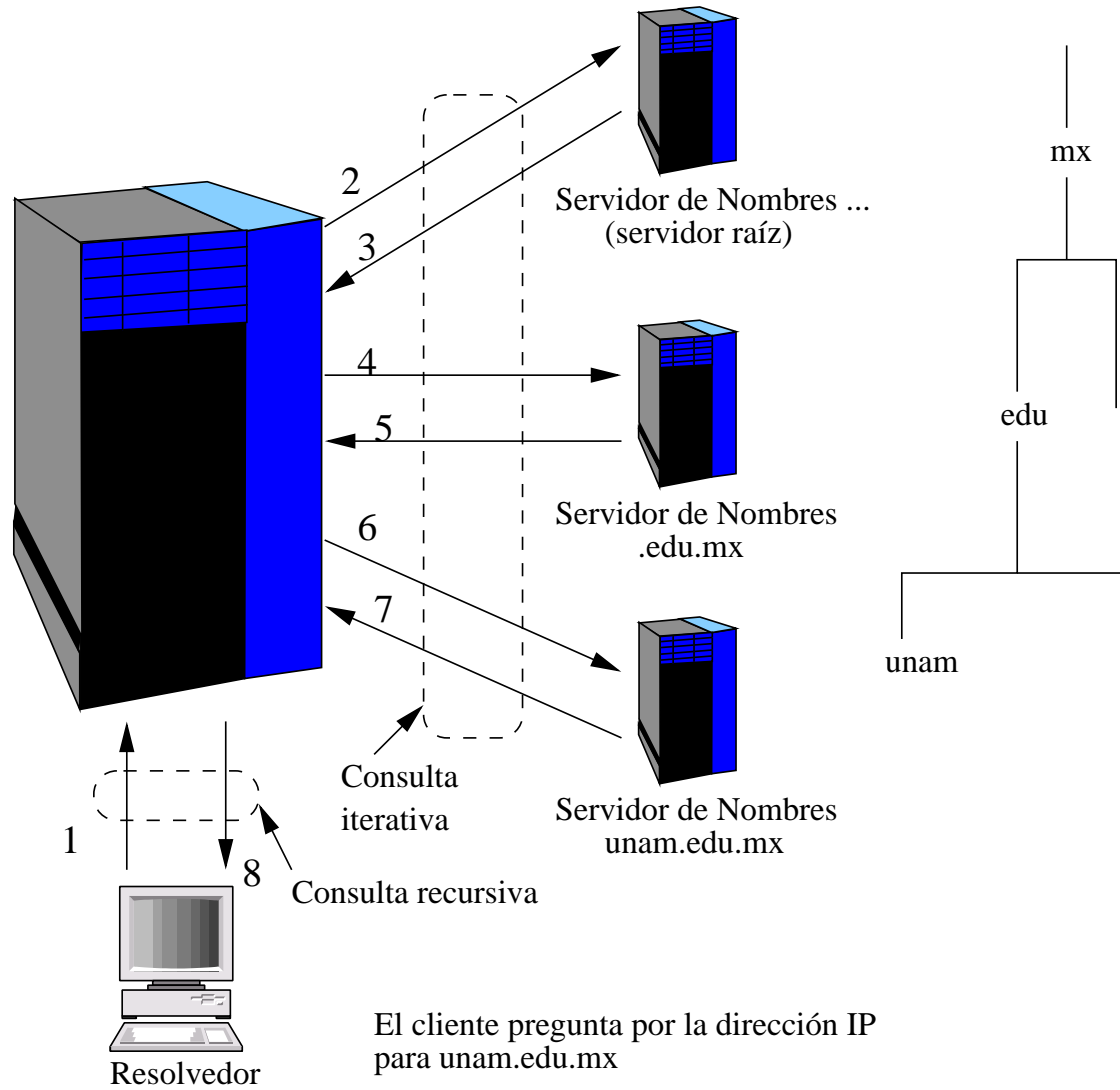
2

3

Servidor de Nombres ...
(servidor raíz)

mx

4

5

edu

Servidor de Nombres
.edu.mx

6

7

unam

Servidor de Nombres
unam.edu.mx

Consulta
iterativa

1

8

Consulta recursiva

El cliente pregunta por la dirección IP para unam.edu.mx

Resolvedor